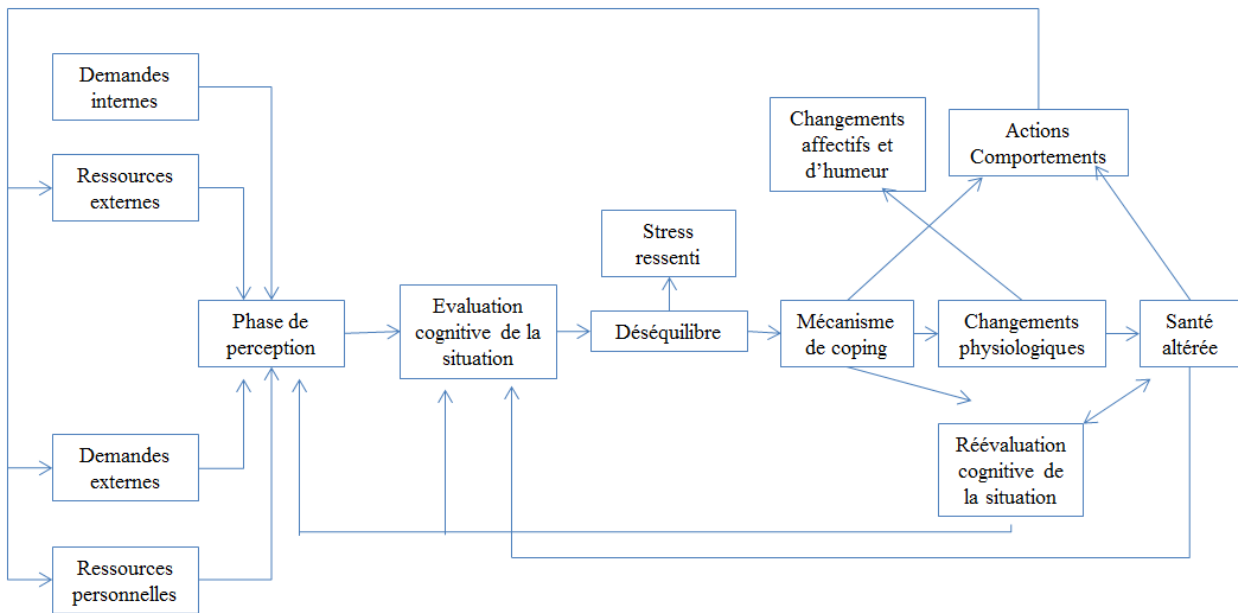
Demandes internes

Ressources externes

Demandes externes

Ressources personnelles

Phase de perception

Evaluation cognitive de la situation

Stress ressenti

Déséquilibre

Changements affectifs et d'humeur

Actions Comportements

Mécanisme de coping

Changements physiologiques

Santé altérée

Réévaluation cognitive de la situation